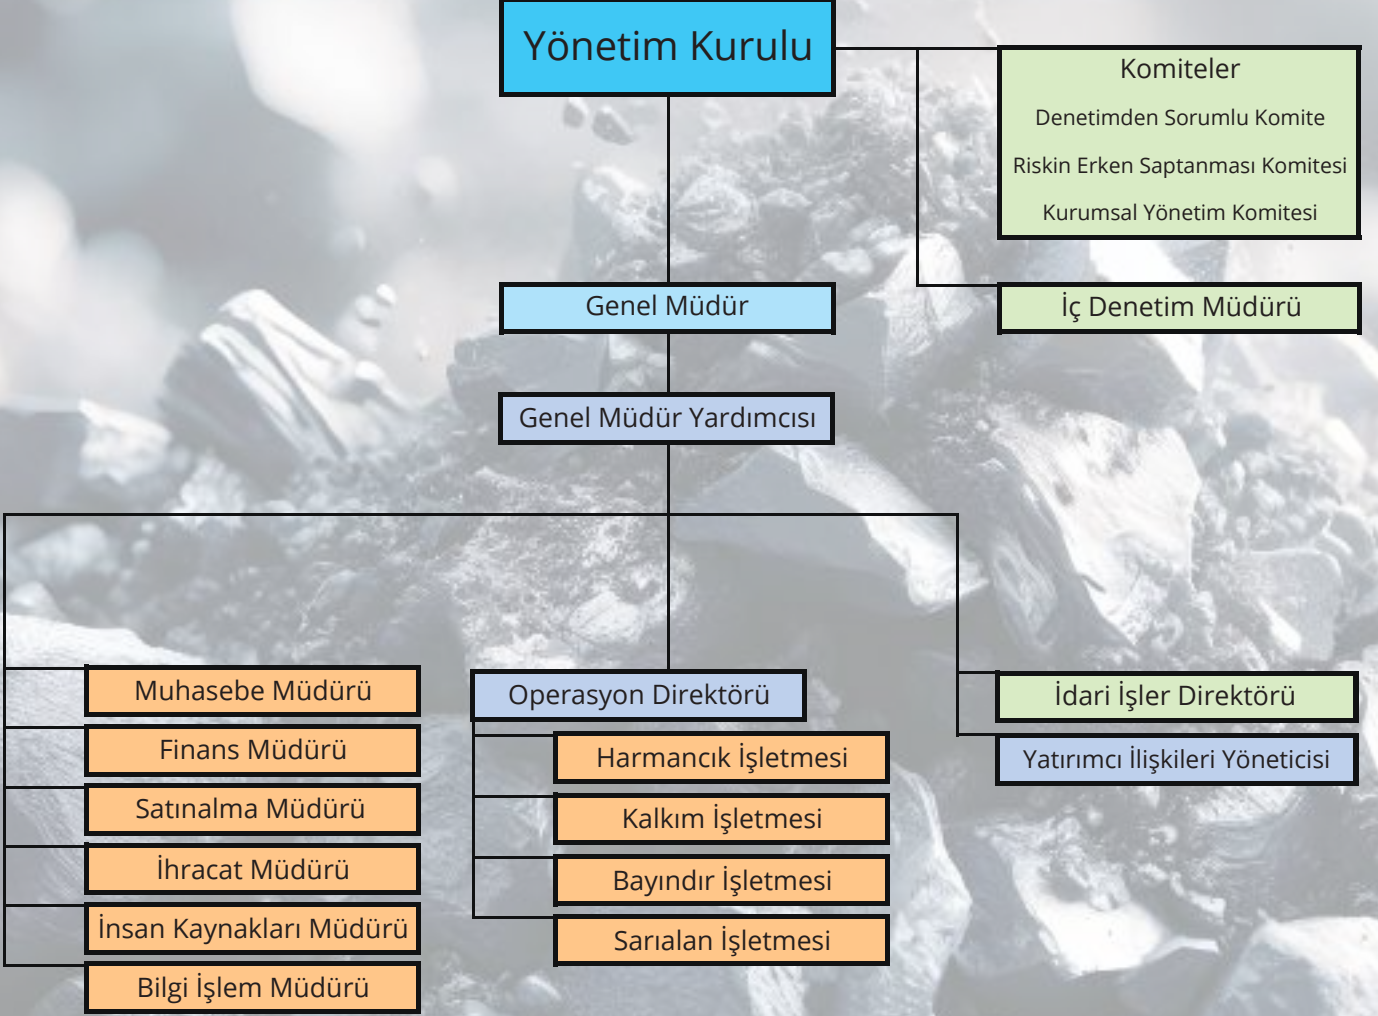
Yönetim Kurulu

Komiteler
Denetimden Sorumlu Komite
Riskin Erken Saptanması Komitesi
Kurumsal Yönetim Komitesi

Genel Müdür

İç Denetim Müdürü

Genel Müdür Yardımcısı

Muhasebe Müdürü
Finans Müdürü
Satınalma Müdürü
İhracat Müdürü
İnsan Kaynakları Müdürü
Bilgi İşlem Müdürü

Operasyon Direktörü
Harmancık İşletmesi
Kalkım İşletmesi
Bayındır İşletmesi
Sarıalan İşletmesi

İdari İşler Direktörü
Yatırımcı İlişkileri Yöneticisi